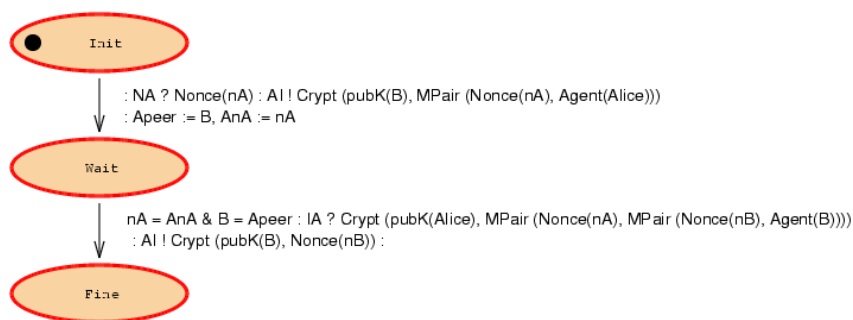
Init

: NA ? Nonce(nA) : AI ! Crypt (pubK(B), MPair (Nonce(nA), Agent(Alice)))
: Apeer := B, AnA := nA

Wait

nA = AnA & B = Apeer : IA ? Crypt (pubK(Alice), MPair (Nonce(nA), MPair (Nonce(nB), Agent(B))))
: AI ! Crypt (pubK(B), Nonce(nB)) :

Fine